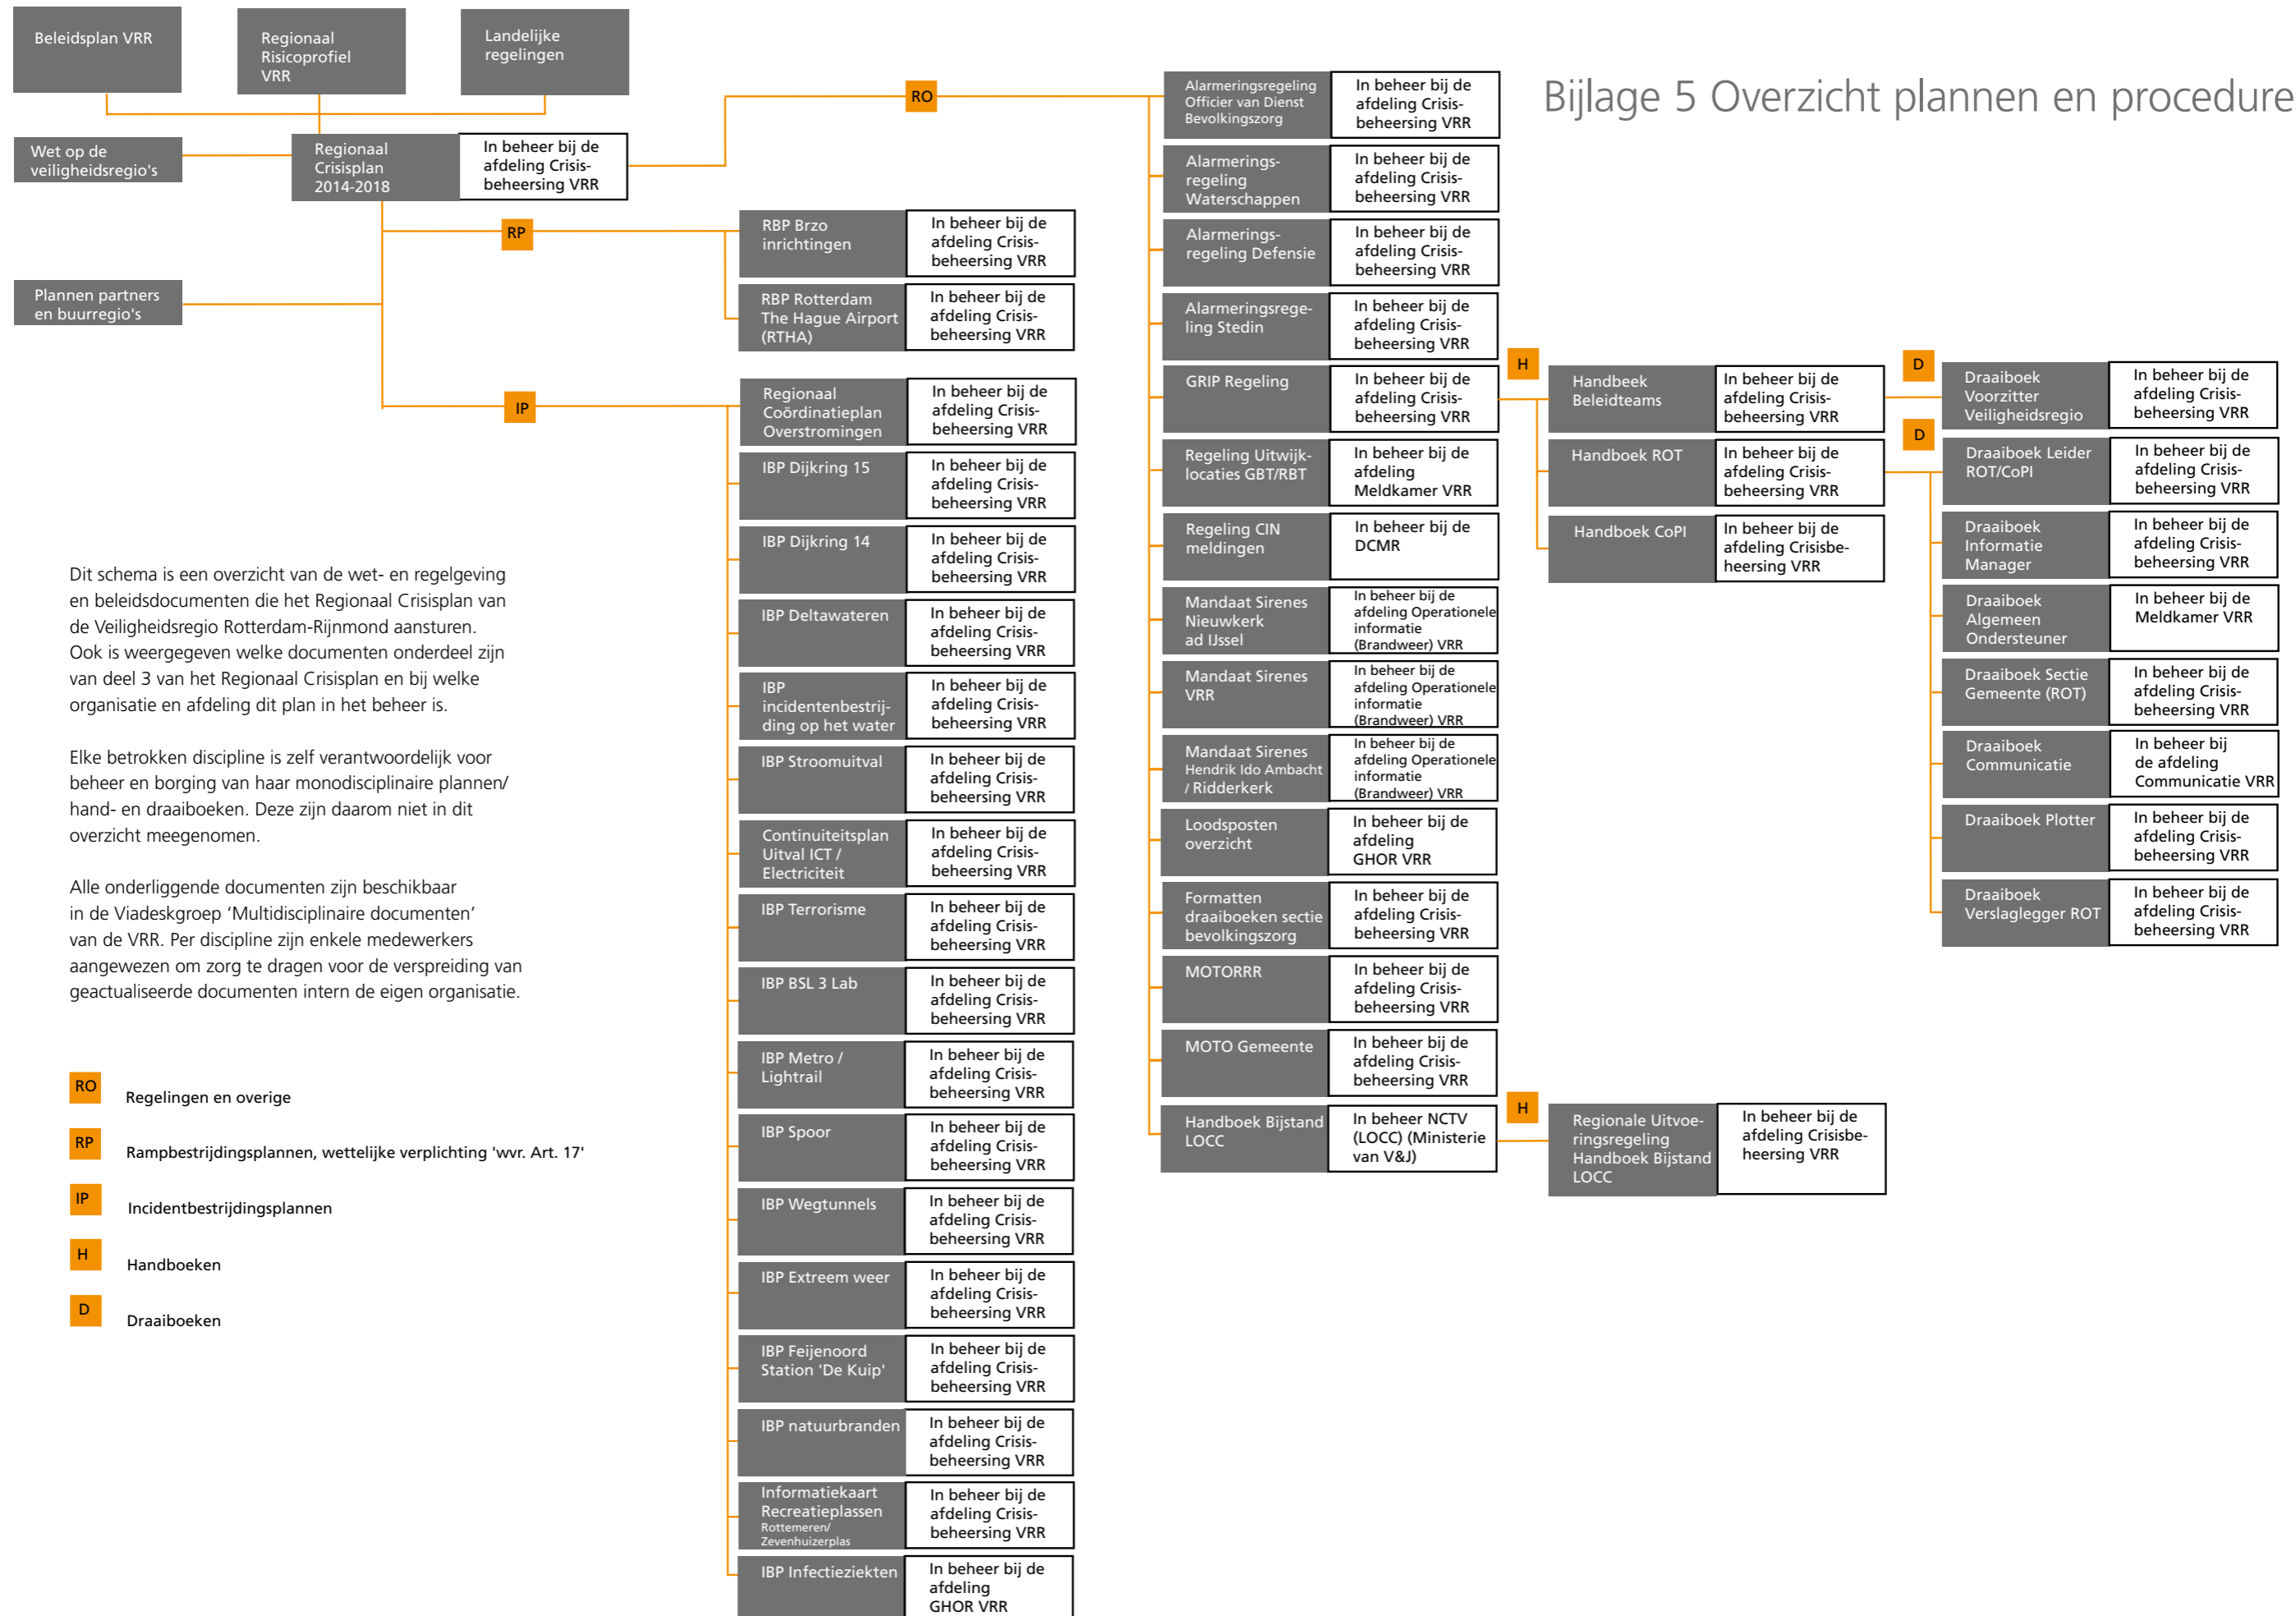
Bijlage 5 Overzicht plannen en procedure

Beleidsplan VRR

Regionaal Risicoprofiel VRR

Landelijke regelingen

Wet op de veiligheidsregio's

Regionaal Crisisplan 2014-2018 | In beheer bij de afdeling Crisisbeheersing VRR

Plannen partners en buurregio's

RO

RP

IP

RBP Brzo inrichtingen | In beheer bij de afdeling Crisisbeheersing VRR

RBP Rotterdam The Hague Airport (RTHA) | In beheer bij de afdeling Crisisbeheersing VRR

Regionaal Coördinatieplan Overstromingen | In beheer bij de afdeling Crisisbeheersing VRR

IBP Dijkring 15 | In beheer bij de afdeling Crisisbeheersing VRR

IBP Dijkring 14 | In beheer bij de afdeling Crisisbeheersing VRR

IBP Deltawateren | In beheer bij de afdeling Crisisbeheersing VRR

IBP incidentenbestrijding op het water | In beheer bij de afdeling Crisisbeheersing VRR

IBP Stroomuitval | In beheer bij de afdeling Crisisbeheersing VRR

Continuiteitsplan Uitval ICT / Electriciteit | In beheer bij de afdeling Crisisbeheersing VRR

IBP Terrorisme | In beheer bij de afdeling Crisisbeheersing VRR

IBP BSL 3 Lab | In beheer bij de afdeling Crisisbeheersing VRR

IBP Metro / Lightrail | In beheer bij de afdeling Crisisbeheersing VRR

IBP Spoor | In beheer bij de afdeling Crisisbeheersing VRR

IBP Wegtunnels | In beheer bij de afdeling Crisisbeheersing VRR

IBP Extreem weer | In beheer bij de afdeling Crisisbeheersing VRR

IBP Feijenoord Station 'De Kuip' | In beheer bij de afdeling Crisisbeheersing VRR

IBP natuurbranden | In beheer bij de afdeling Crisisbeheersing VRR

Informatiekaart Recreatieplassen Rottemeren/ Zevenhuizerplas | In beheer bij de afdeling Crisisbeheersing VRR

IBP Infectieziekten | In beheer bij de afdeling GHOR VRR

Alarmeringsregeling Officier van Dienst Bevolkingszorg | In beheer bij de afdeling Crisisbeheersing VRR

Alarmeringsregeling Waterschappen | In beheer bij de afdeling Crisisbeheersing VRR

Alarmeringsregeling Defensie | In beheer bij de afdeling Crisisbeheersing VRR

Alarmeringsregeling Stedin | In beheer bij de afdeling Crisisbeheersing VRR

GRIP Regeling | In beheer bij de afdeling Crisisbeheersing VRR

Regeling Uitwijklocaties GBT/RBT | In beheer bij de afdeling Meldkamer VRR

Regeling CIN meldingen | In beheer bij de DCMR

Mandaat Sirenes Nieuwkerk ad IJssel | In beheer bij de afdeling Operationele informatie (Brandweer) VRR

Mandaat Sirenes VRR | In beheer bij de afdeling Operationele informatie (Brandweer) VRR

Mandaat Sirenes Hendrik Ido Ambacht / Ridderkerk | In beheer bij de afdeling Operationele informatie (Brandweer) VRR

Loodsposten overzicht | In beheer bij de afdeling GHOR VRR

Formatten draaiboeken sectie bevolkingszorg | In beheer bij de afdeling Crisisbeheersing VRR

MOTORRR | In beheer bij de afdeling Crisisbeheersing VRR

MOTO Gemeente | In beheer bij de afdeling Crisisbeheersing VRR

Handboek Bijstand LOCC | In beheer NCTV (LOCC) (Ministerie van V&J)

H

Handbeek Beleidteams | In beheer bij de afdeling Crisisbeheersing VRR

Handboek ROT | In beheer bij de afdeling Crisisbeheersing VRR

Handboek CoPI | In beheer bij de afdeling Crisisbeheersing VRR

H

Regionale Uitvoeringsregeling Handboek Bijstand LOCC | In beheer bij de afdeling Crisisbeheersing VRR

D

D

Draaiboek Voorzitter Veiligheidsregio | In beheer bij de afdeling Crisisbeheersing VRR

Draaiboek Leider ROT/CoPI | In beheer bij de afdeling Crisisbeheersing VRR

Draaiboek Informatie Manager | In beheer bij de afdeling Crisisbeheersing VRR

Draaiboek Algemeen Ondersteuner | In beheer bij de Meldkamer VRR

Draaiboek Sectie Gemeente (ROT) | In beheer bij de afdeling Crisisbeheersing VRR

Draaiboek Communicatie | In beheer bij de afdeling Communicatie VRR

Draaiboek Plotter | In beheer bij de afdeling Crisisbeheersing VRR

Draaiboek Verslaglegger ROT | In beheer bij de afdeling Crisisbeheersing VRR

Dit schema is een overzicht van de wet- en regelgeving en beleidsdocumenten die het Regionaal Crisisplan van de Veiligheidsregio Rotterdam-Rijnmond aansturen. Ook is weergegeven welke documenten onderdeel zijn van deel 3 van het Regionaal Crisisplan en bij welke organisatie en afdeling dit plan in het beheer is.

Elke betrokken discipline is zelf verantwoordelijk voor beheer en borging van haar monodisciplinaire plannen/ hand- en draaiboeken. Deze zijn daarom niet in dit overzicht meegenomen.

Alle onderliggende documenten zijn beschikbaar in de Viadeskgroep 'Multidisciplinaire documenten' van de VRR. Per discipline zijn enkele medewerkers aangewezen om zorg te dragen voor de verspreiding van geactualiseerde documenten intern de eigen organisatie.

RO Regelingen en overige

RP Rampbestrijdingsplannen, wettelijke verplichting 'wvr. Art. 17'

IP Incidentbestrijdingsplannen

H Handboeken

D Draaiboeken